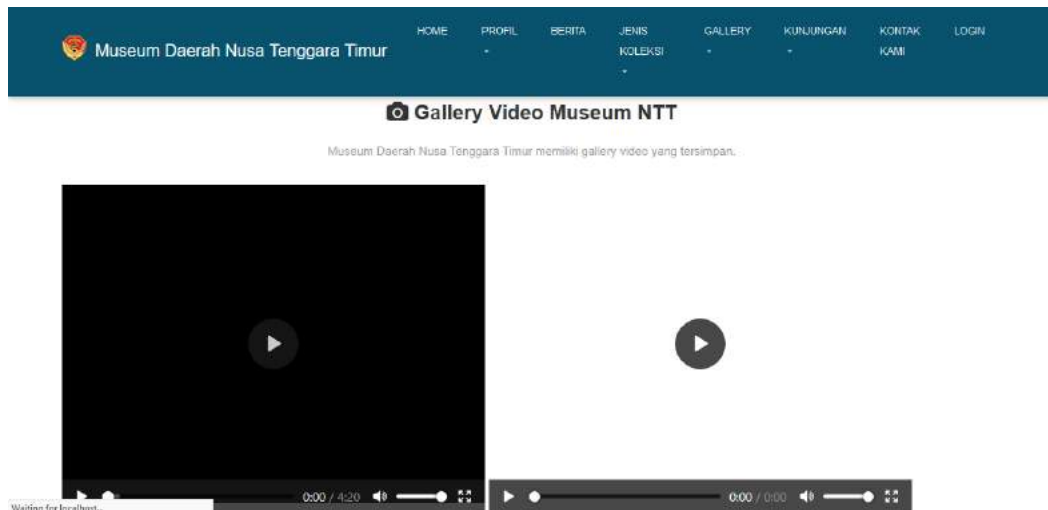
Museum Daerah Nusa Tenggara Timur

HOME PROFIL ▾ BERITA JENIS KOLEKSI ▾ GALLERY ▾ KUNJUNGAN ▾ KONTAK KAMI LOGIN

Gallery Video Museum NTT

Museum Daerah Nusa Tenggara Timur memiliki gallery video yang tersimpan.

0:00 / 4:20

0:00 / 0:00

Waiting for localhost...